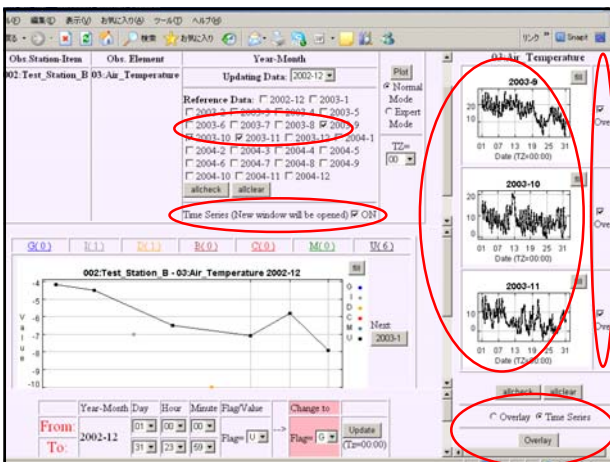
ル(F) 編集(E) 表示(V) お気に入り(A) ツール(T) ヘルプ(H)
戻る 検索 お気に入り
リンク Snagit

Obs.Station-Item | Obs. Element | Year-Month
002:Test_Station_B | 03:Air_Temperature
Updating Data: 2002-12
Plot
Normal Mode
Expert Mode
TZ= 00

Reference Data: 2002-12 2003-1 2003-2 2003-3 2003-4 2003-5 2003-6 2003-7 2003-8 2003-9 2003-10 2003-11 2003-12 2004-1 2004-2 2004-3 2004-4 2004-5 2004-6 2004-7 2004-8 2004-9 2004-10 2004-11 2004-12
allcheck allclear

Time Series (New window will be opened) ON

G(0) I(1) D(1) B(0) C(0) M(0) U(6)

002:Test_Station_B - 03:Air_Temperature 2002-12
Value
-4
-5
-6
-7
-8
-9
-10
G I D B C M U
Next
2003-1

Year-Month | Day | Hour | Minute | Flag/Value | Change to
From: 2002-12 | 01 | 00 | 00 | |
To: | 31 | 23 | 59 | Flag= U | Flag= G
Update
(TZ=00:00)

03:Air_Temperature
2003-9
20
10
01 07 13 19 25 31
Date (TZ=00:00)
2003-10
20
10
0
01 07 13 19 25 31
Date (TZ=00:00)
2003-11
20
10
0
01 07 13 19 25 31
Date (TZ=00:00)
Ove
Ove
Ove
allcheck allclear
Overlay Time Series
Overlay